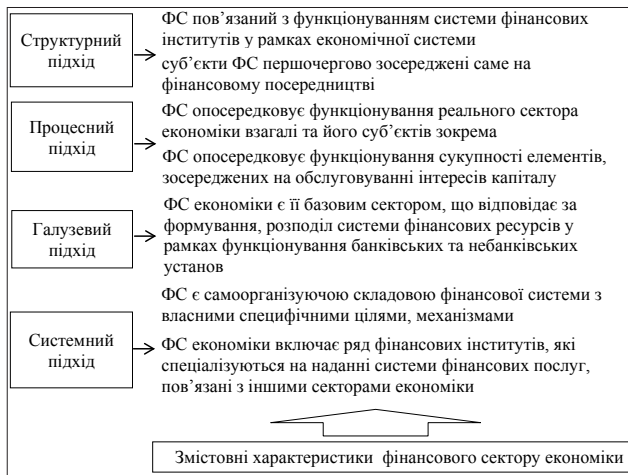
Структурний підхід

ФС пов'язаний з функціонуванням системи фінансових інститутів у рамках економічної системи

суб'єкти ФС першочергово зосереджені саме на фінансовому посередництві

Процесний підхід

ФС опосередковує функціонування реального сектора економіки взагалі та його суб'єктів зокрема

ФС опосередковує функціонування сукупності елементів, зосереджених на обслуговуванні інтересів капіталу

Галузевий підхід

ФС економіки є її базовим сектором, що відповідає за формування, розподіл системи фінансових ресурсів у рамках функціонування банківських та небанківських установ

Системний підхід

ФС є самоорганізуючою складовою фінансової системи з власними специфічними цілями, механізмами

ФС економіки включає ряд фінансових інститутів, які спеціалізуються на наданні системи фінансових послуг, пов'язані з іншими секторами економіки

Змістовні характеристики фінансового сектору економіки